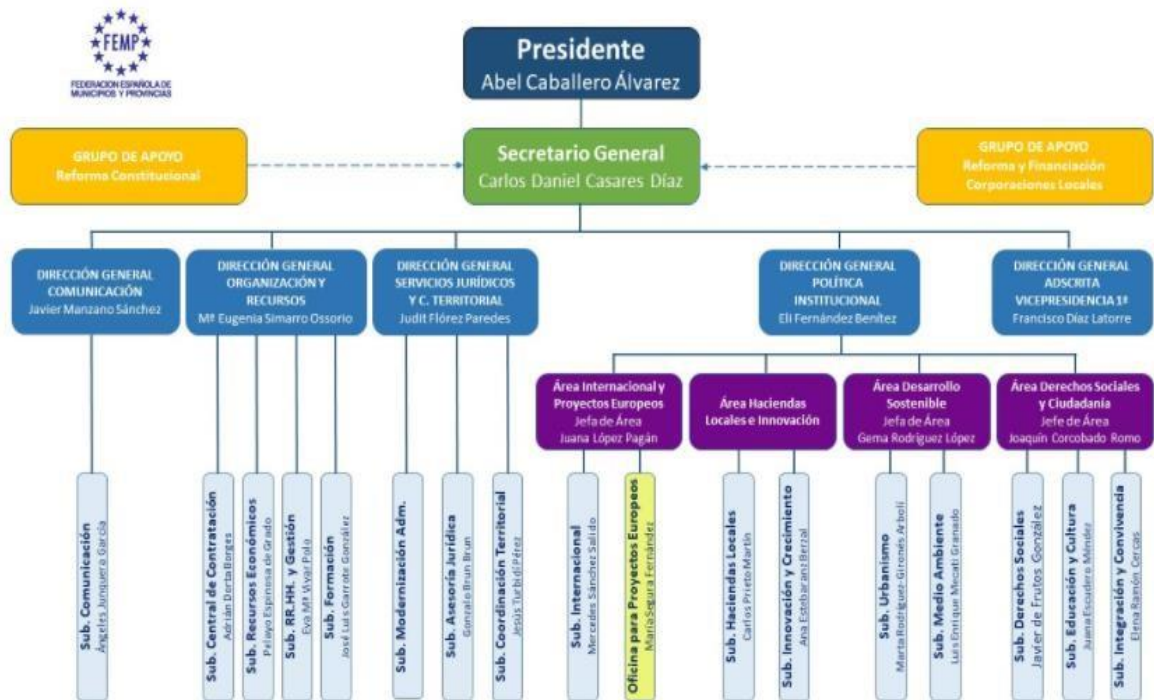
FEMP
FEDERACIÓN ESPAÑOLA DE MUNICIPIOS Y PROVINCIAS

Presidente
Abel Caballero Álvarez

GRUPO DE APOYO
Reforma Constitucional

Secretario General
Carlos Daniel Casares Díaz

GRUPO DE APOYO
Reforma y Financiación Corporaciones Locales

DIRECCIÓN GENERAL COMUNICACIÓN
Javier Manzano Sánchez

DIRECCIÓN GENERAL ORGANIZACIÓN Y RECURSOS
Mª Eugenia Simarro Ossorio

DIRECCIÓN GENERAL SERVICIOS JURÍDICOS Y C. TERRITORIAL
Judit Flórez Paredes

DIRECCIÓN GENERAL POLÍTICA INSTITUCIONAL
Eli Fernández Benítez

DIRECCIÓN GENERAL ADSCRITA VICEPRESIDENCIA 1ª
Francisco Díaz Latorre

Área Internacional y Proyectos Europeos
Jefa de Área
Juana López Pagán

Área Haciendas Locales e Innovación

Área Desarrollo Sostenible
Jefa de Área
Gema Rodríguez López

Área Derechos Sociales y Ciudadanía
Jefe de Área
Joaquín Corcobado Romo

Sub. Comunicación
Ángeles Junquera García

Sub. Central de Contratación
Adrián Dorta Borges

Sub. Recursos Económicos
Pelayo Espinosa de Grado

Sub. RR.HH. y Gestión
Eva Mª Vivar Pola

Sub. Formación
José Luis Garrote González

Sub. Modernización Adm.

Sub. Asesoría Jurídica
Gonzalo Brun Brun

Sub. Coordinación Territorial
Jesús Turbid Pérez

Sub. Internacional
Mercedes Sánchez Salido

Oficina para Proyectos Europeos
María Segura Fernández

Sub. Haciendas Locales
Carlos Prieto Martín

Sub. Innovación y Crecimiento
Ana Estebaranz Berzal

Sub. Urbanismo
Marta Rodríguez-Gironés Arbolí

Sub. Medio Ambiente
Luis Enrique Mecati Granado

Sub. Derechos Sociales
Javier de Frutos González

Sub. Educación y Cultura
Juana Escudero Méndez

Sub. Integración y Convivencia
Elena Ramón Cercas